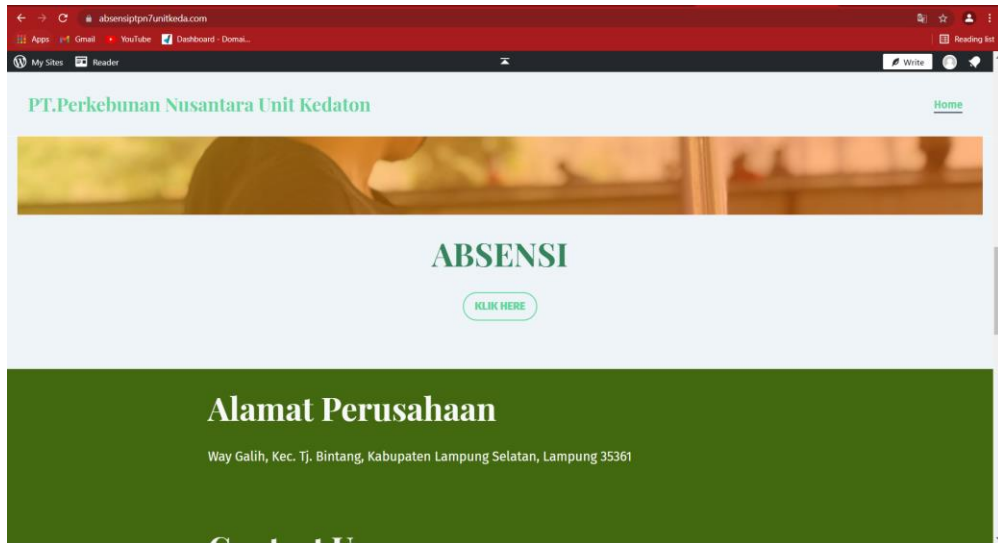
absensiptpn7unitkeda.com

Apps Gmail YouTube Dashboard - Domai...

Reading list

My Sites Reader

Write

PT.Perkebunan Nusantara Unit Kedaton

Home

ABSENSI

KLIK HERE

Alamat Perusahaan

Way Galih, Kec. Tj. Bintang, Kabupaten Lampung Selatan, Lampung 35361

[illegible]